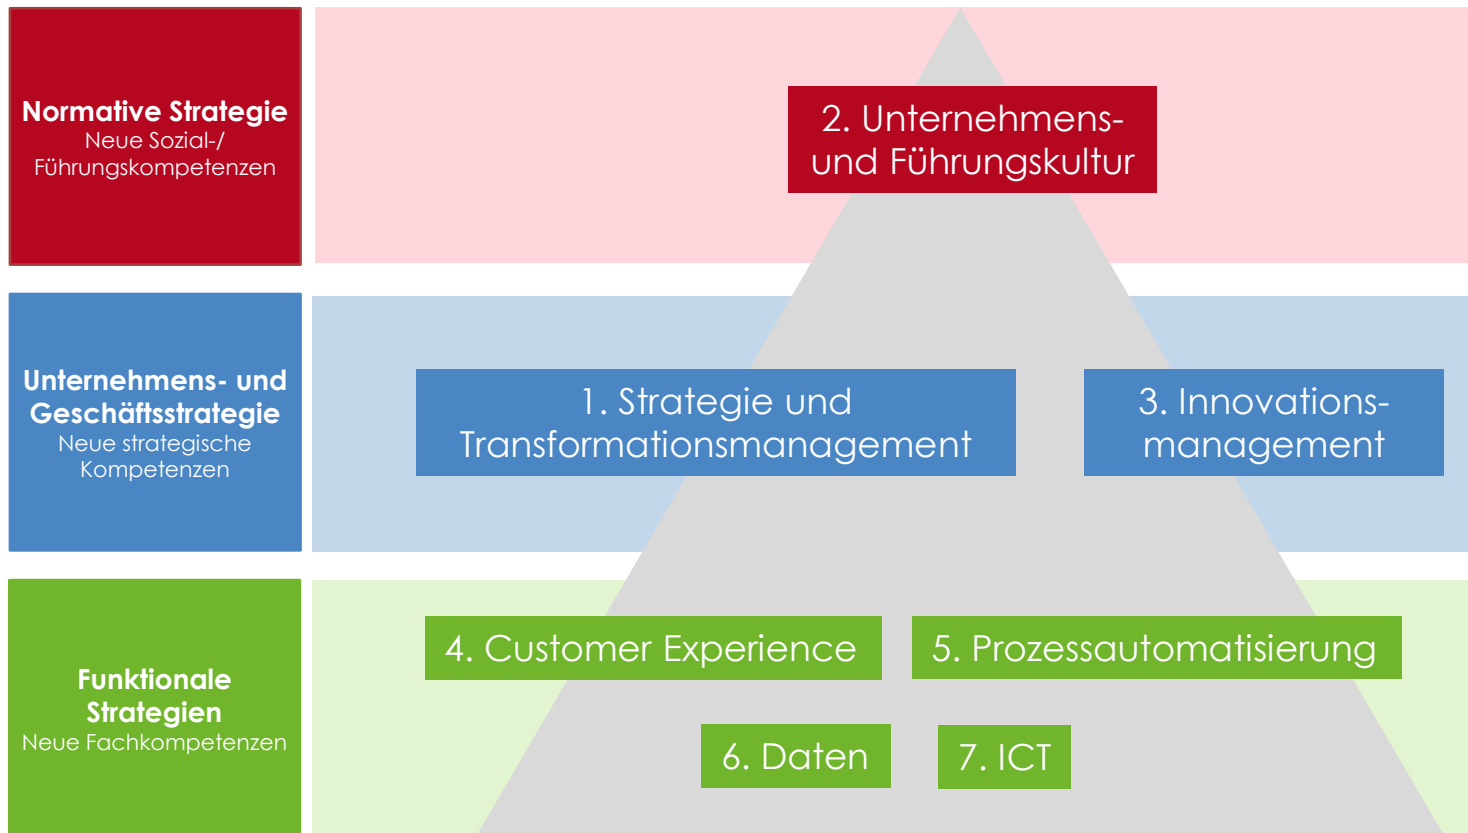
Normative Strategie
Neue Sozial-/ Führungskompetenzen

2. Unternehmens- und Führungskultur

Unternehmens- und Geschäftsstrategie
Neue strategische Kompetenzen

1. Strategie und Transformationsmanagement

3. Innovations-management

Funktionale Strategien
Neue Fachkompetenzen

4. Customer Experience

5. Prozessautomatisierung

6. Daten

7. ICT